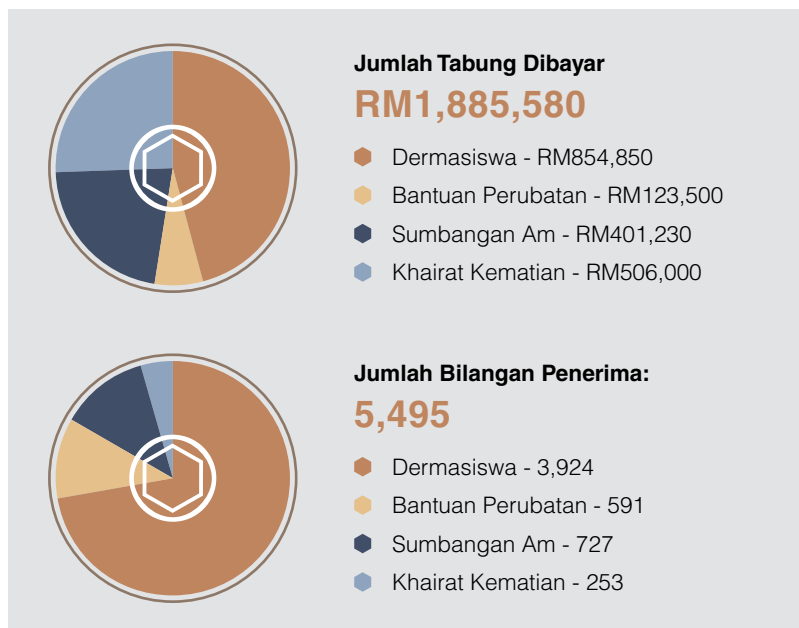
Jumlah Tabung Dibayar

RM1,885,580

Dermasiswa - RM854,850

Bantuan Perubatan - RM123,500

Sumbangan Am - RM401,230

Khairat Kematian - RM506,000

Jumlah Bilangan Penerima:

5,495

Dermasiswa - 3,924

Bantuan Perubatan - 591

Sumbangan Am - 727

Khairat Kematian - 253